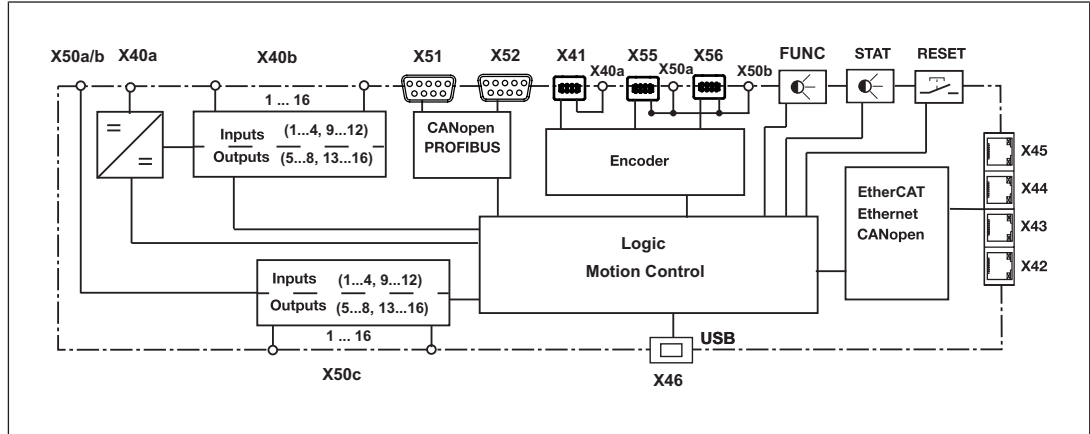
X50a/b X40a X40b X51 X52 X41 X55 X56 FUNC STAT RESET

X40a X50a X50b

1 ... 16

=
=

Inputs (1...4, 9...12)
Outputs (5...8, 13...16)

CANopen
PROFIBUS

Encoder

X45
X44
X43
X42

EtherCAT
Ethernet
CANopen

Logic
Motion Control

Inputs (1...4, 9...12)
Outputs (5...8, 13...16)

1 ... 16

X50c

USB

X46